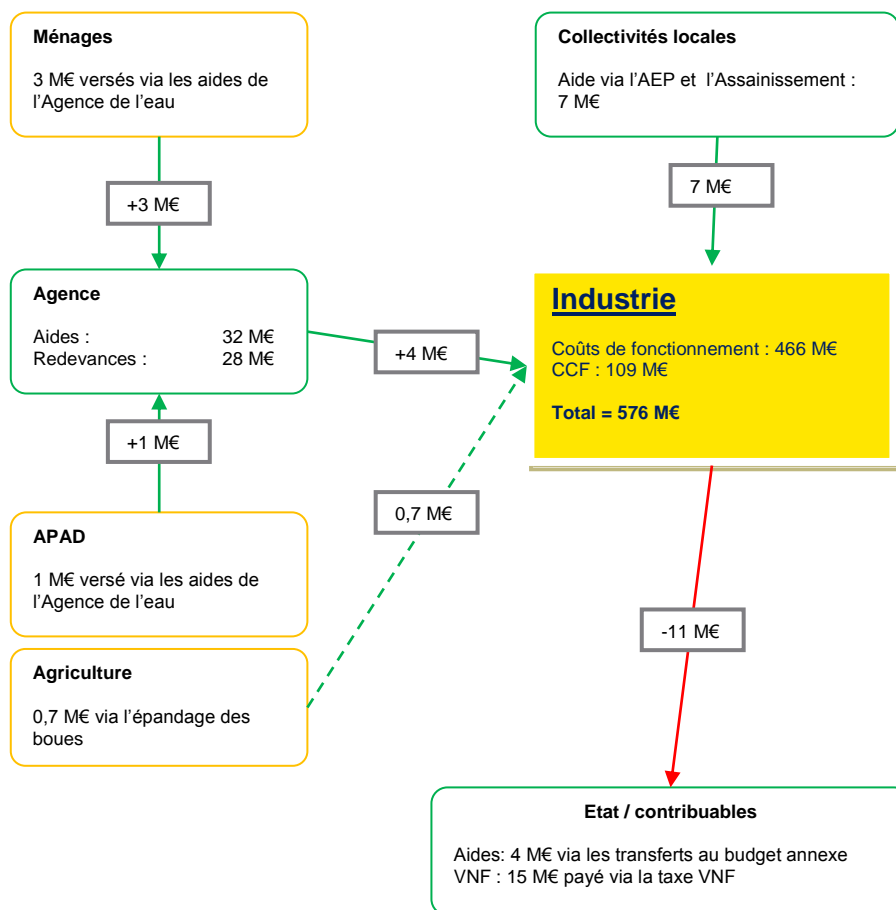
Ménages

3 M€ versés via les aides de l'Agence de l'eau

+3 M€

Collectivités locales

Aide via l'AEP et l'Assainissement : 7 M€

7 M€

Agence

Aides : 32 M€
Redevances : 28 M€

+4 M€

Industrie

Coûts de fonctionnement : 466 M€
CCF : 109 M€

Total = 576 M€

+1 M€

0,7 M€

APAD

1 M€ versé via les aides de l'Agence de l'eau

-11 M€

Agriculture

0,7 M€ via l'épandage des boues

Etat / contribuables

Aides: 4 M€ via les transferts au budget annexe
VNF : 15 M€ payé via la taxe VNF